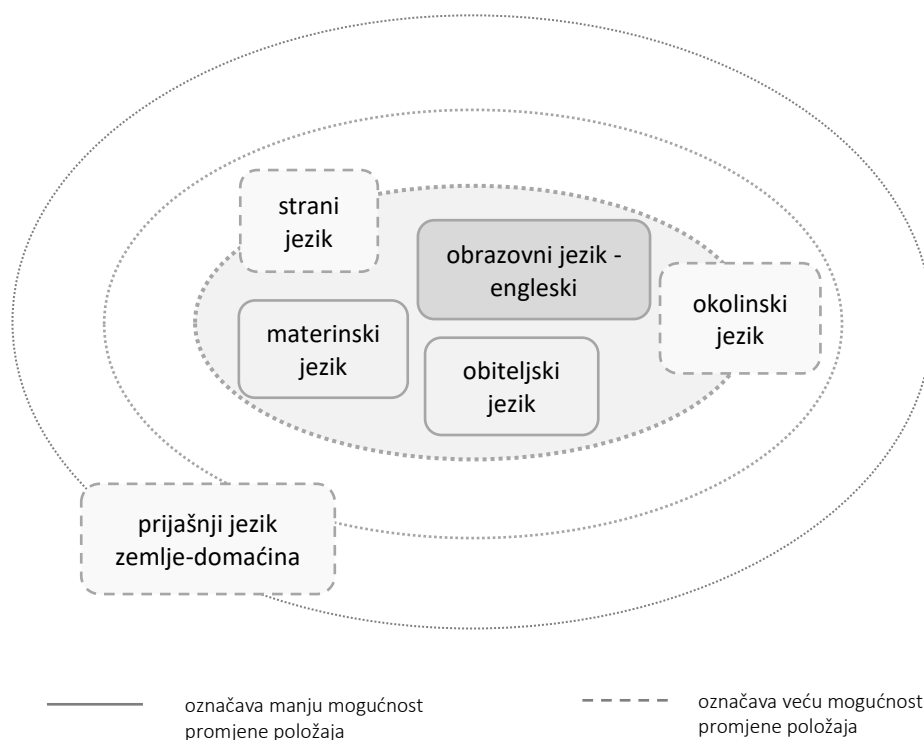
strani jezik

obrazovni jezik - engleski

okolinski jezik

materinski jezik

obiteljski jezik

prijašnji jezik zemlje-domaćina

označava manju mogućnost promjene položaja

označava veću mogućnost promjene položaja